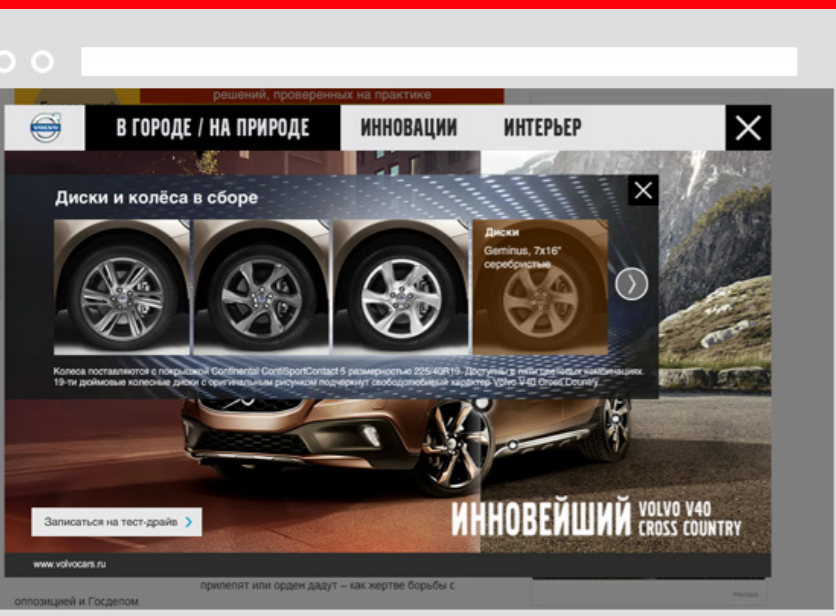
решений, проверенных на практике

VOLVO

В ГОРОДЕ / НА ПРИРОДЕ

ИННОВАЦИИ

ИНТЕРЬЕР

Диски и колёса в сборе

Диски

Geminus, 7x16" серебристые

Колеса поставляются с покрышкой Continental ContiSportContact 5 размерностью 225/40R19. Доступны в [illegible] комбинациях. 19-ти дюймовые колесные диски с оригинальным рисунком подчеркнут свободолюбивый характер Volvo V40 Cross Country.

Записаться на тест-драйв

ИННОВЕЙШИЙ VOLVO V40 CROSS COUNTRY

www.volvocars.ru

прилепят или орден дадут – как жертве борьбы с оппозицией и Госдепом.